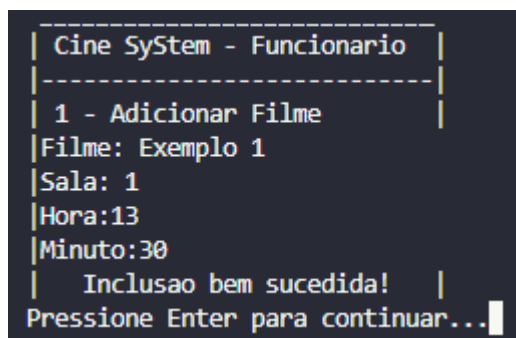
----------------------------
| Cine SyStem - Funcionario |
|---------------------------|
| 1 - Adicionar Filme |
|Filme: Exemplo 1
|Sala: 1
|Hora:13
|Minuto:30
| Inclusao bem sucedida! |
Pressione Enter para continuar...